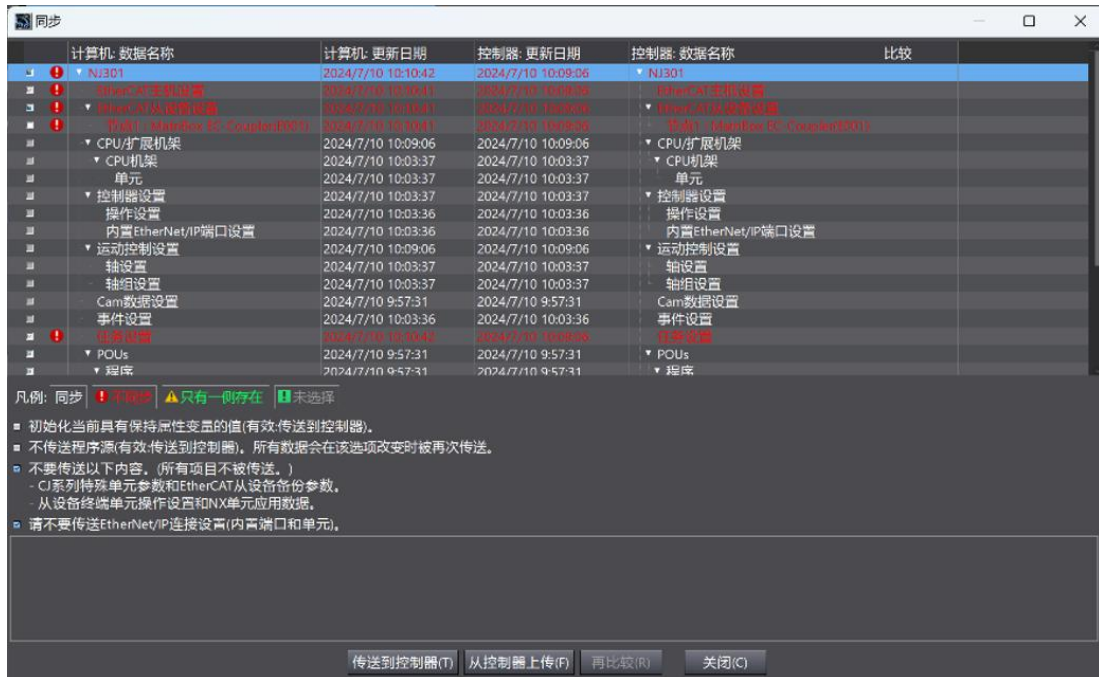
同步

| | 计算机: 数据名称 | 计算机: 更新日期 | 控制器: 更新日期 | 控制器: 数据名称 | 比较 |
|---|---|---|---|---|---|
| ! | NJ301 | 2024/7/10 10:10:42 | 2024/7/10 10:09:06 | NJ301 | |
| ! | EtherCAT主机设置 | 2024/7/10 10:10:41 | 2024/7/10 10:09:06 | EtherCAT主机设置 | |
| ! | EtherCAT从设备设置 | 2024/7/10 10:10:41 | 2024/7/10 10:09:06 | EtherCAT从设备设置 | |
| ! | 节点1 : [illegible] EC Coupler(E001) | 2024/7/10 10:10:41 | 2024/7/10 10:09:06 | 节点1 : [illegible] EC Coupler(E001) | |
| | CPU/扩展机架 | 2024/7/10 10:09:06 | 2024/7/10 10:09:06 | CPU/扩展机架 | |
| | CPU机架 | 2024/7/10 10:03:37 | 2024/7/10 10:03:37 | CPU机架 | |
| | 单元 | 2024/7/10 10:03:37 | 2024/7/10 10:03:37 | 单元 | |
| | 控制器设置 | 2024/7/10 10:03:37 | 2024/7/10 10:03:37 | 控制器设置 | |
| | 操作设置 | 2024/7/10 10:03:36 | 2024/7/10 10:03:36 | 操作设置 | |
| | 内置EtherNet/IP端口设置 | 2024/7/10 10:03:36 | 2024/7/10 10:03:36 | 内置EtherNet/IP端口设置 | |
| | 运动控制设置 | 2024/7/10 10:09:06 | 2024/7/10 10:09:06 | 运动控制设置 | |
| | 轴设置 | 2024/7/10 10:03:37 | 2024/7/10 10:03:37 | 轴设置 | |
| | 轴组设置 | 2024/7/10 10:03:37 | 2024/7/10 10:03:37 | 轴组设置 | |
| | Cam数据设置 | 2024/7/10 9:57:31 | 2024/7/10 9:57:31 | Cam数据设置 | |
| | 事件设置 | 2024/7/10 10:03:36 | 2024/7/10 10:03:36 | 事件设置 | |
| ! | 任务设置 | 2024/7/10 10:10:42 | 2024/7/10 10:09:06 | 任务设置 | |
| | POUs | 2024/7/10 9:57:31 | 2024/7/10 9:57:31 | POUs | |
| | 程序 | 2024/7/10 9:57:31 | 2024/7/10 9:57:31 | 程序 | |

凡例: 同步 不同步 只有一侧存在 未选择

初始化当前具有保持属性变量的值(有效:传送到控制器)。
不传送程序源(有效:传送到控制器)。所有数据会在该选项改变时被再次传送。
不要传送以下内容。(所有项目不被传送。)
- CJ系列特殊单元参数和EtherCAT从设备备份参数。
- 从设备终端单元操作设置和NX单元应用数据。
请不要传送EtherNet/IP连接设置(内置端口和单元)。

传送到控制器(T) 从控制器上传(F) 再比较(R) 关闭(C)